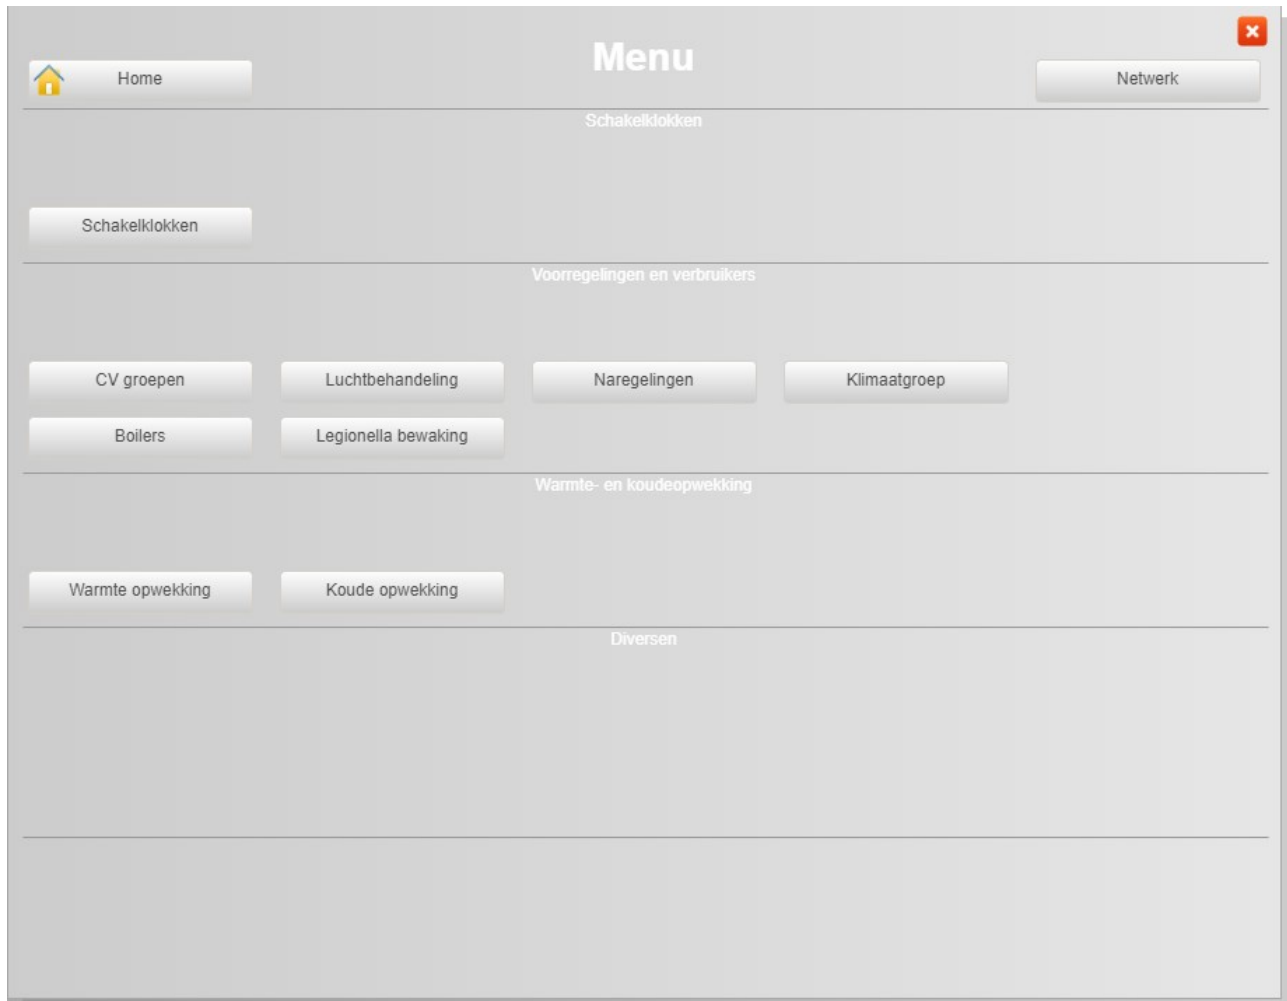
×

Home

Menu

Netwerk

Schakelklokken

Schakelklokken

Voorregelingen en verbruikers

CV groepen

Luchtbehandeling

Naregelingen

Klimaatgroep

Boilers

Legionella bewaking

Warmte- en koudeopwekking

Warmte opwekking

Koude opwekking

Diversen